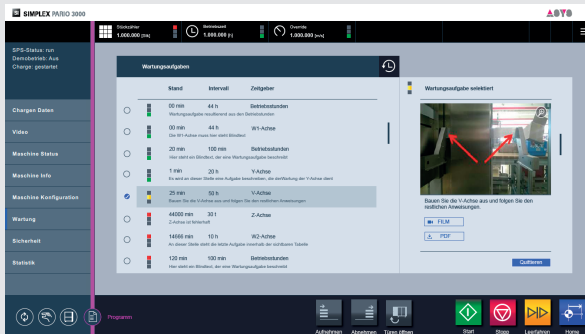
SIMPLEX PARIO 3000

Stückzähler
1.000.000 [Stk]

Betriebszeit
1.000.000 [h]

Overrate
1.000.000 [m/s]

SPS-Status: run
Demobetrieb: Aus
Charge: gestartet

Chargen Daten
Video
Maschine Status
Maschine Info
Maschine Konfiguration
Wartung
Sicherheit
Statistik

Wartungsaufgaben

| | Stand | Intervall | Zeitgeber |
|---|---|---|---|
| | 00 min | 44 h | Betriebsstunden |
| | Wartungsaufgabe resultierend aus den Betriebsstunden | | |
| | 00 min | 44 h | W1-Achse |
| | Die W1-Achse muss hier steht Blindtext | | |
| | 20 min | 100 min | Betriebsstunden |
| | Hier steht ein Blindtext, der eine Wartungsaufgabe beschreibt | | |
| | 1 min | 20 h | V-Achse |
| | Es wird an dieser Stelle eine Aufgabe beschrieben, die die Wartung der V-Achse dient | | |
| | 25 min | 50 h | V-Achse |
| | Bauen Sie die V-Achse aus und folgen Sie den nachfolgenden Anweisungen | | |
| | 44000 min | 30 t | Z-Achse |
| | Z-Achse ist fehlerhaft | | |
| | 14666 min | 10 h | W2-Achse |
| | An dieser Stelle steht die letzte Aufgabe innerhalb der sichtbaren Tabelle | | |
| | 120 min | 100 min | Betriebsstunden |
| | Hier steht ein Blindtext, der eine Wartungsaufgabe beschreibt | | |

Wartungsaufgabe selektiert

Bauen Sie die V-Achse aus und folgen Sie den restlichen Anweisungen.

FILM
PDF

Quittieren

Programm

Aufnehmen
Abnehmen
Türen öffnen
Start
Stopp
Leerfahren
Home